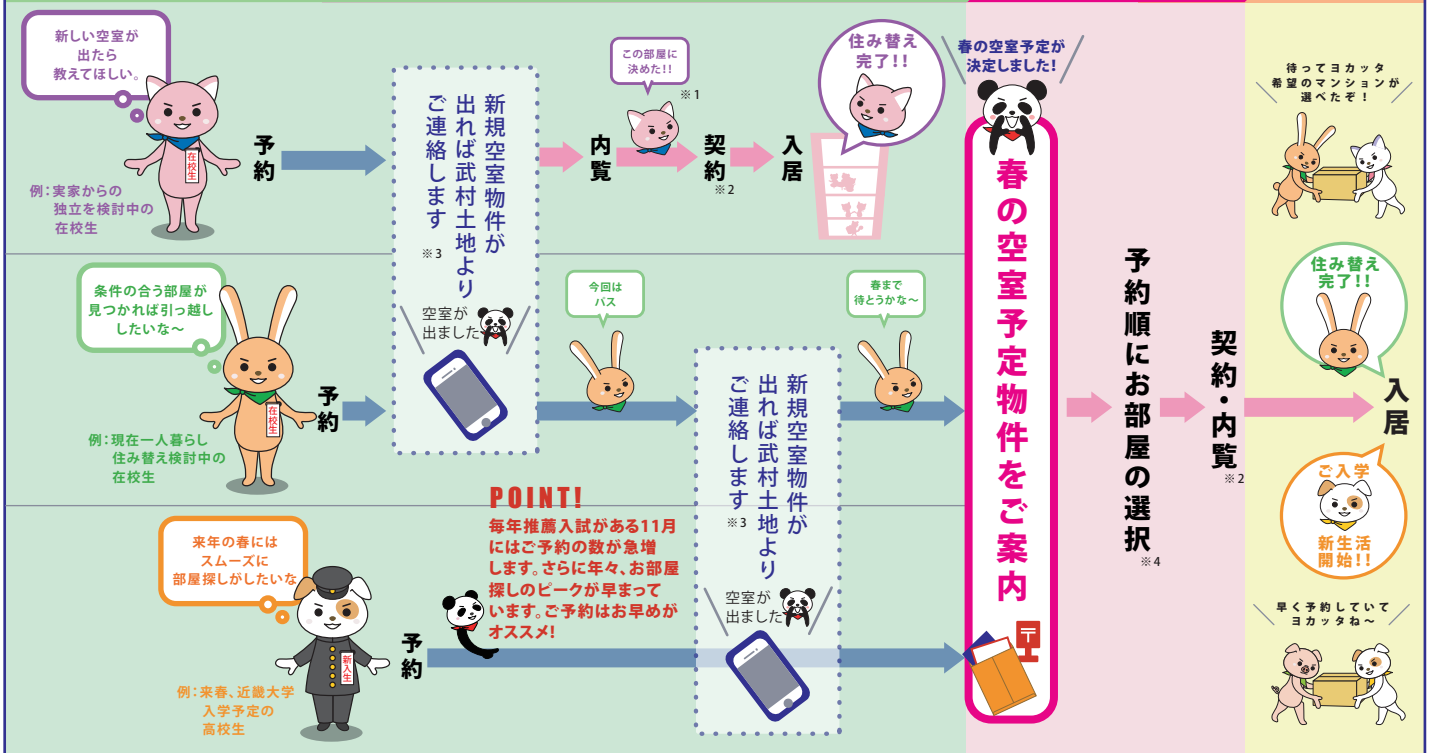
新しい空室が出たら教えてほしい。

在校生

例：実家からの独立を検討中の在校生

予約

新規空室物件が出れば武村土地よりご連絡します
※3

この部屋に決めた!!
※1

内覧

契約
※2

入居

住み替え完了!!

春の空室予定が決定しました!

春の空室予定物件をご案内

待ってヨカッタ希望のマンションが選べたぞ!

条件の合う部屋が見つかれば引っ越ししたいな～

在校生

例：現在一人暮らし住み替え検討中の在校生

予約

空室が出ました

今回はパス

春まで待とうかな～

新規空室物件が出れば武村土地よりご連絡します
※3

予約順にお部屋の選択
※4

契約・内覧
※2

住み替え完了!!

入居

ご入学

新生活開始!!

POINT!

毎年推薦入試がある11月にはご予約の数が急増します。さらに年々、お部屋探しのピークが早まっています。ご予約はお早めがオススメ!

来年の春にはスムーズに部屋探しがしたいな

新入生

例：来春、近畿大学入学予定の高校生

予約

空室が出ました

早く予約していてヨカッタね～